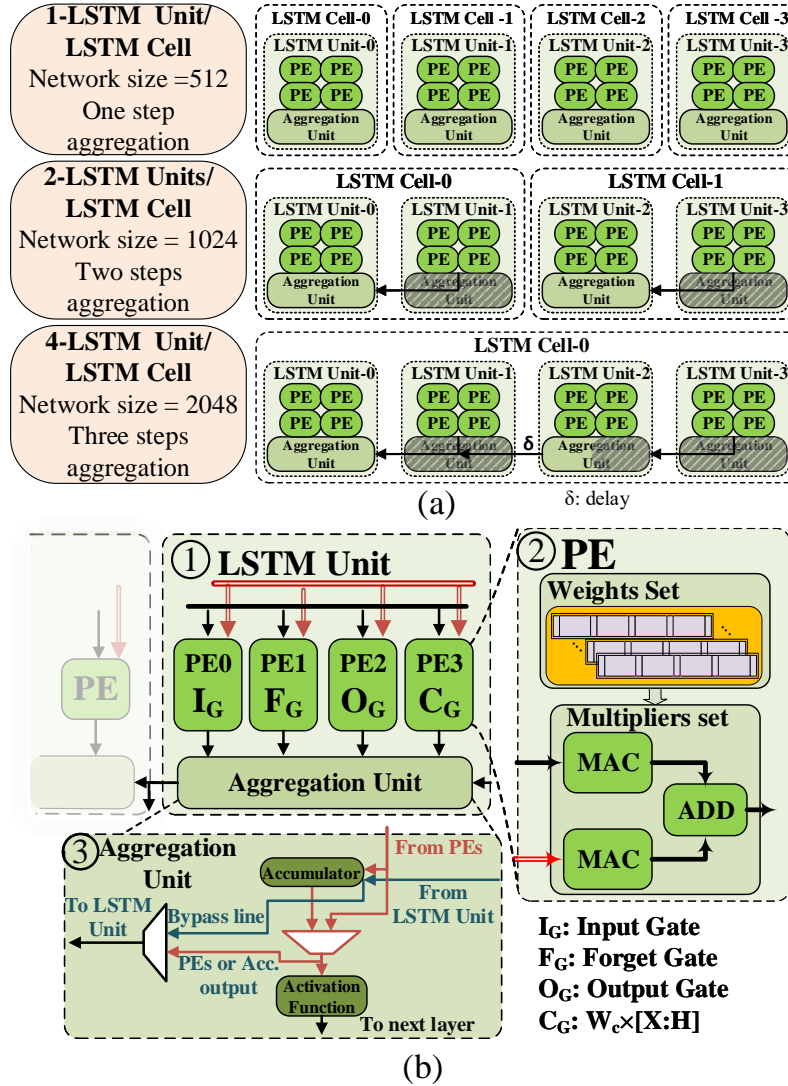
1-LSTM Unit/ LSTM Cell
Network size =512
One step aggregation

LSTM Cell-0
LSTM Unit-0
PE PE
PE PE
Aggregation Unit

LSTM Cell -1
LSTM Unit-1
PE PE
PE PE
Aggregation Unit

LSTM Cell-2
LSTM Unit-2
PE PE
PE PE
Aggregation Unit

LSTM Cell -3
LSTM Unit-3
PE PE
PE PE
Aggregation Unit

2-LSTM Units/ LSTM Cell
Network size = 1024
Two steps aggregation

LSTM Cell-0
LSTM Unit-0
PE PE
PE PE
Aggregation Unit
LSTM Unit-1
PE PE
PE PE
Aggregation Unit

LSTM Cell-1
LSTM Unit-2
PE PE
PE PE
Aggregation Unit
LSTM Unit-3
PE PE
PE PE
Aggregation Unit

4-LSTM Unit/ LSTM Cell
Network size = 2048
Three steps aggregation

LSTM Cell-0
LSTM Unit-0
PE PE
PE PE
Aggregation Unit
LSTM Unit-1
PE PE
PE PE
Aggregation Unit
LSTM Unit-2
PE PE
PE PE
Aggregation Unit
LSTM Unit-3
PE PE
PE PE
Aggregation Unit
δ

(a)
δ: delay

PE

① LSTM Unit
PE0 $I_G$
PE1 $F_G$
PE2 $O_G$
PE3 $C_G$
Aggregation Unit

② PE
Weights Set
Multipliers set
MAC
ADD
MAC

③ Aggregation Unit
Accumulator
From PEs
From LSTM Unit
To LSTM Unit
Bypass line
PEs or Acc. output
Activation Function
To next layer

$I_G$: Input Gate
$F_G$: Forget Gate
$O_G$: Output Gate
$C_G$: $W_c$×[X:H]

(b)